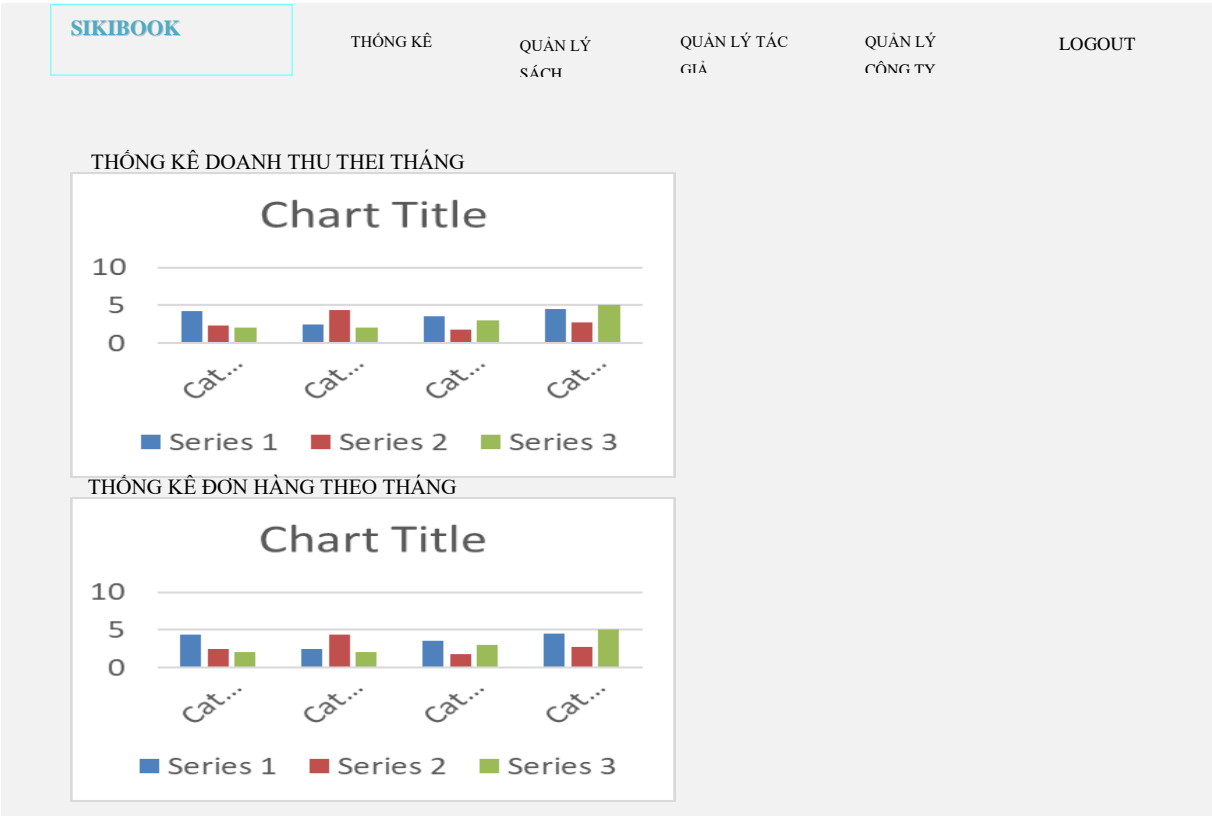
SIKIBOOK

THỐNG KÊ

QUẢN LÝ SÁCH

QUẢN LÝ TÁC GIẢ

QUẢN LÝ CÔNG TY

LOGOUT

THỐNG KÊ DOANH THU THEI THÁNG

Chart Title

10
5
0

Cat...
Cat...
Cat...
Cat...

Series 1 Series 2 Series 3

THỐNG KÊ ĐƠN HÀNG THEO THÁNG

Chart Title

10
5
0

Cat...
Cat...
Cat...
Cat...

Series 1 Series 2 Series 3